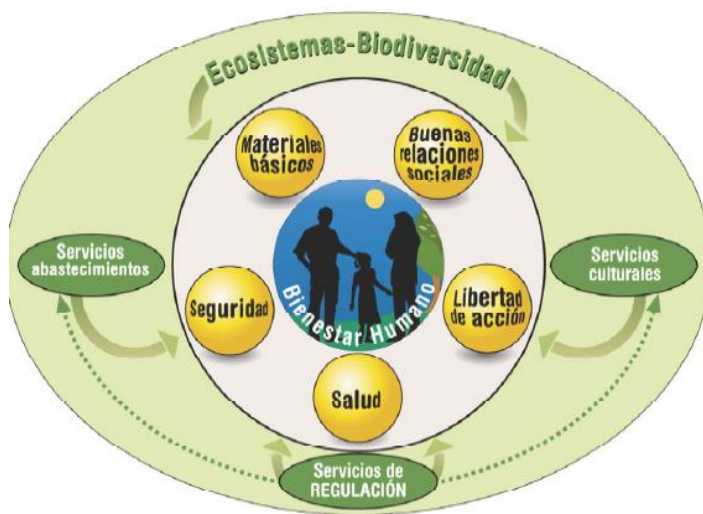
Ecosistemas-Biodiversidad

Materiales básicos

Buenas relaciones sociales

Servicios abastecimientos

Servicios culturales

Seguridad

Bienestar Humano

Libertad de acción

Salud

Servicios de REGULACIÓN